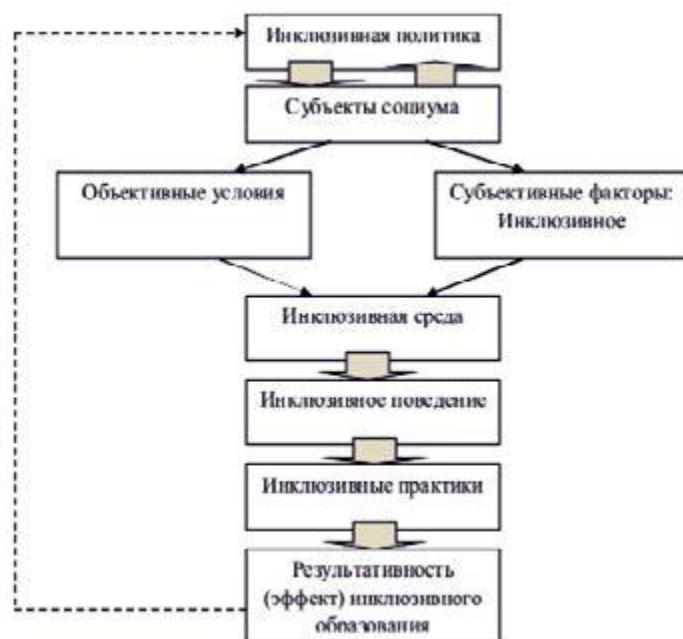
Инклюзивная политика

Субъекты социума

Объективные условия

Субъективные факторы: Инклюзивное

Инклюзивная среда

Инклюзивное поведение

Инклюзивные практики

Результативность (эффект) инклюзивного образования